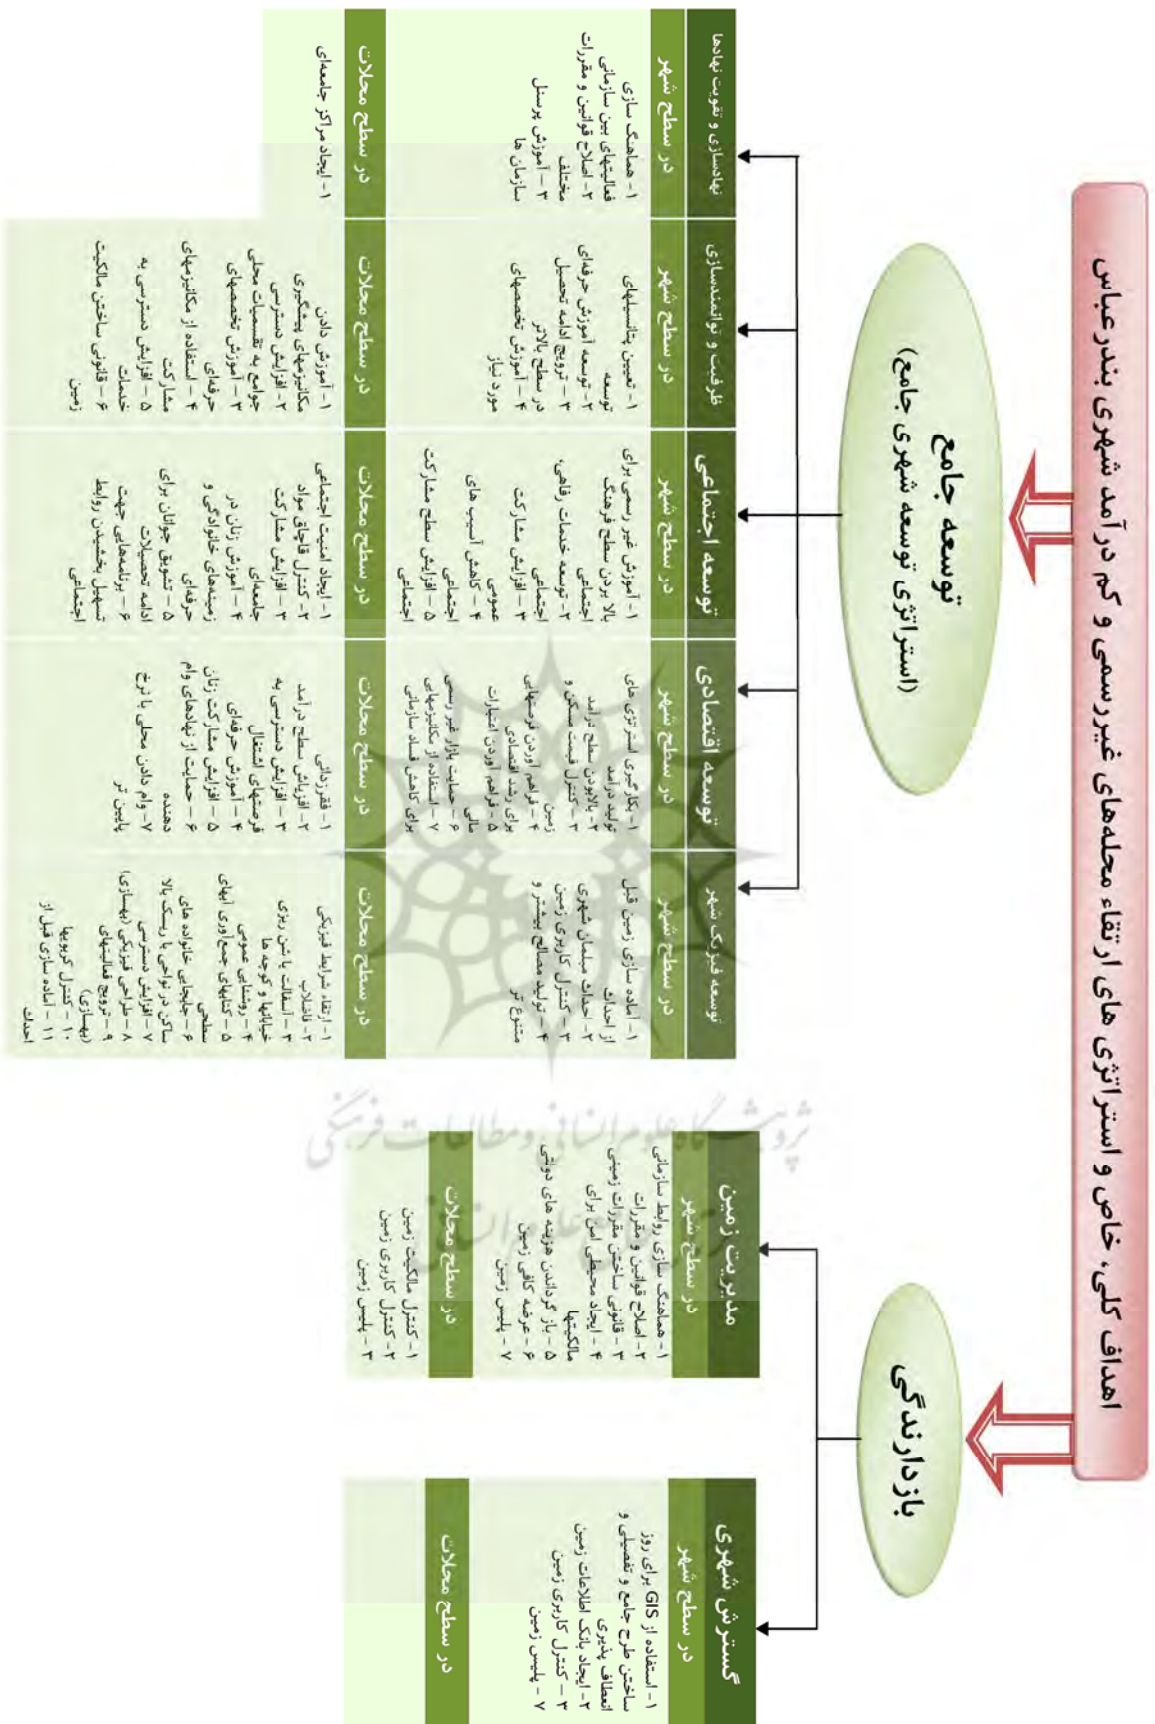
اهداف کلی، خاص و استراتژی های ارتقاء محله‌های غیررسمی و کم درآمد شهری بندرعباس

توسعه جامع
(استراتژی توسعه شهری جامع)

بازدارندگی

نهادسازی و تقویت نهادها

در سطح شهر
۱- هماهنگ سازی فعالیتهای بین سازمانی
۲- اصلاح قوانین و مقررات مختلف
۳- آموزش پرسنل سازمان ها

در سطح محلات
۱- ایجاد مراکز جامعه‌ای

ظرفیت و توانمندسازی

در سطح شهر
۱- تعیین پتانسیلهای توسعه
۲- توسعه آموزش حرفه‌ای
۳- ترویج ادامه تحصیل در سطح بالاتر
۴- آموزش تخصصهای مورد نیاز

در سطح محلات
۱- آموزش دادن مکانیزمهای پیشگیری
۲- افزایش دسترسی جوامع به تقسیمات محلی
۳- آموزش تخصصهای حرفه‌ای
۴- استفاده از مکانیزمهای مشارکت
۵- افزایش دسترسی به خدمات
۶- قانونی ساختن مالکیت زمین

توسعه اجتماعی

در سطح شهر
۱- آموزش غیر رسمی برای بالا بردن سطح فرهنگ اجتماعی
۲- توسعه خدمات رفاهی اجتماعی
۳- افزایش مشارکت عمومی
۴- کاهش آسیب های اجتماعی
۵- افزایش سطح مشارکت اجتماعی

در سطح محلات
۱- ایجاد امنیت اجتماعی
۲- کنترل قاچاق مواد
۳- افزایش مشارکت جامعه‌ای
۴- آموزش زنان در زمینه‌های خانوادگی و حرفه‌ای
۵- تشویق جوانان برای ادامه تحصیلات
۶- برنامه‌های جهت تسهیل بخشیدن روابط اجتماعی

توسعه اقتصادی

در سطح شهر
۱- بکارگیری استراتژی های تولید درآمد
۲- بالابردن سطح درآمد
۳- کنترل قیمت مسکن و زمین
۴- فراهم آوردن فرصتهای برای رشد اقتصادی
۵- فراهم آوردن اعتبارات مالی
۶- حمایت بازار غیر رسمی
۷- استفاده از مکانیزمهای برای کاهش فساد سازمانی

در سطح محلات
۱- فقر زدائی
۲- افزایش سطح درآمد
۳- افزایش دسترسی به فرصتهای اشتغال
۴- آموزش حرفه‌ای
۵- افزایش مشارکت زنان
۶- حمایت از نهادهای وام دهنده
۷- وام دادن محلی با نرخ پائین تر

توسعه فیزیک شهر

در سطح شهر
۱- آماده سازی زمین قبل از احداث
۲- احداث مسکن شهری
۳- کنترل کاربری زمین و تولید مصالح بیشتر و متنوع تر

در سطح محلات
۱- ارتقاء شرایط فیزیکی
۲- انتقال
۳- اصلاحات با زمین ریزی خیابانها و کوچه ها
۴- روشنای عمومی
۵- کانالهای جمع‌آوری آبهای سطحی
۶- جابجایی خانواده های ساکن در نواحی با ریسک بالا
۷- افزایش دسترسی
۸- طراحی فیزیکی (بهسازی)
۹- ترویج فعالیتهای (بهسازی)
۱۰- کنترل کیفیت
۱۱- آماده سازی قبل از احداث

مدیریت زمین

در سطح شهر
۱- هماهنگ سازی روابط سازمانی
۲- اصلاح قوانین و مقررات زمین
۳- قانونی ساختن مقررات زمین
۴- ایجاد محیطی امن برای مالکیتها
۵- بازگرداندن هزینه های دولتی
۶- عرضه کافی زمین
۷- بلیس زمین

در سطح محلات
۱- کنترل مالکیت زمین
۲- کنترل کاربری زمین
۳- بلیس زمین

گسترش شهری

در سطح شهر
۱- استفاده از GIS برای روز ساختن طرح جامع و تفصیلی و انعطاف پذیری
۲- ایجاد بانک اطلاعات زمین
۳- کنترل کاربری زمین
۴- بلیس زمین

در سطح محلات

پژوهشگاه علوم انسانی و مطالعات فرهنگی